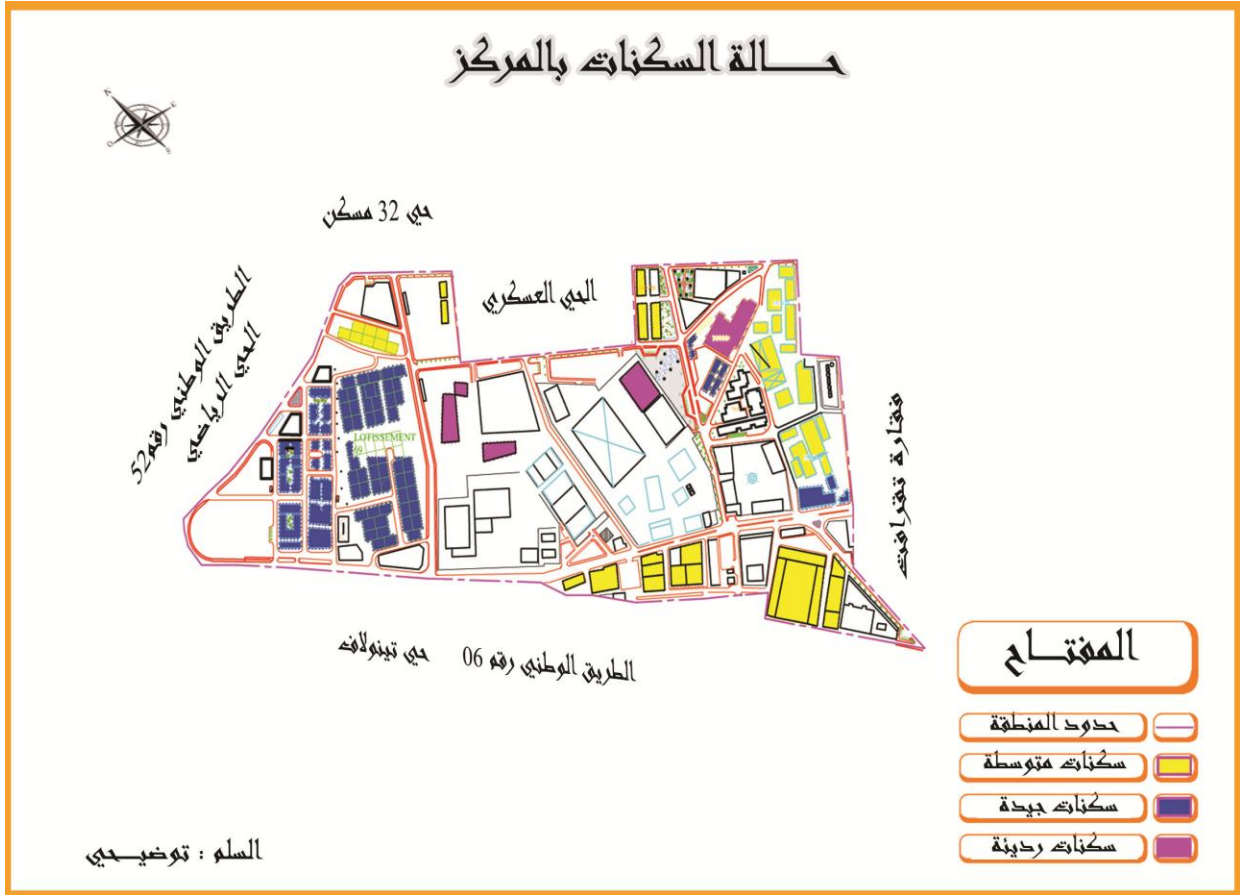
حـــالة السكنات بالمركز

حي 32 مسكن

الحي العسكري

الطريق الوطني رقم52

الحي الرياضي

LOTISSEMENT

مقبرة تقرافت

حي تينولاف

الطريق الوطني رقم 06

المفتـــاح

حدود المنطقة

سكنات متوسطة

سكنات جيدة

سكنات رديئة

السلم : توضيـــحي